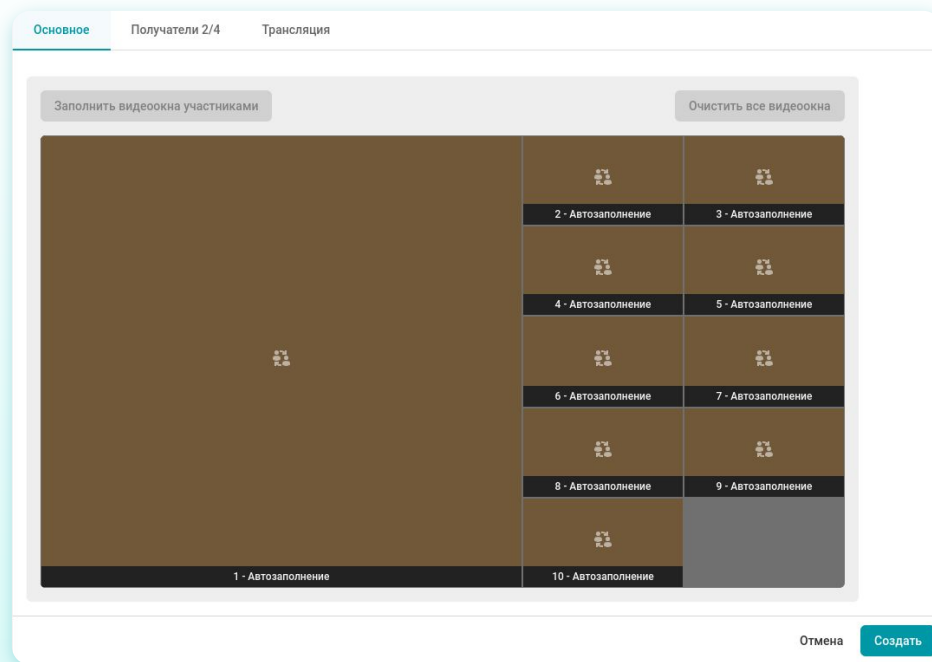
Основное
Получатели 2/4
Трансляция

Заполнить видеоокна участниками
Очистить все видеоокна

2 - Автозаполнение
3 - Автозаполнение
4 - Автозаполнение
5 - Автозаполнение
6 - Автозаполнение
7 - Автозаполнение
8 - Автозаполнение
9 - Автозаполнение
1 - Автозаполнение
10 - Автозаполнение

Отмена
Создать